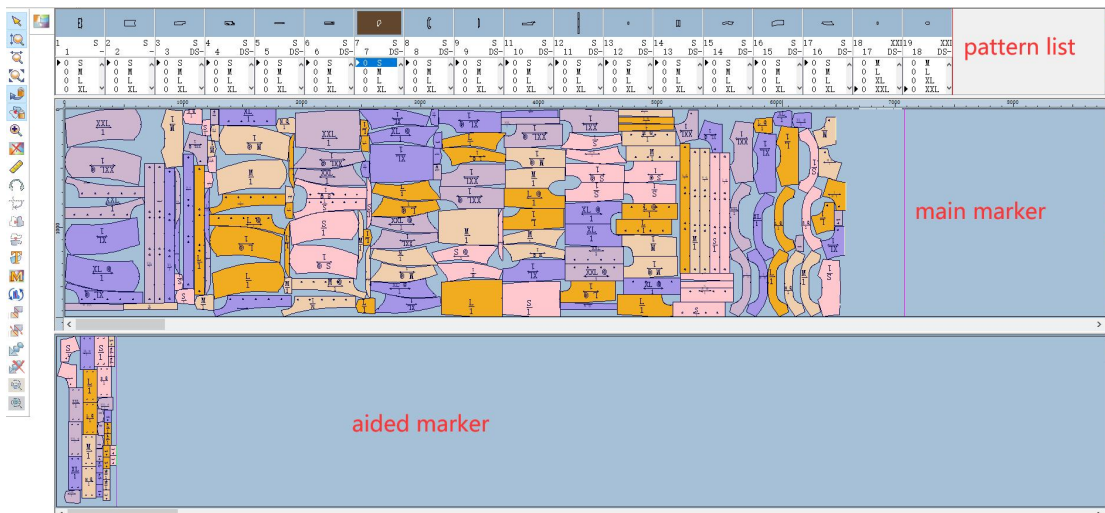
pattern list

1 S 1 -
2 S 2 -
3 S 3 DS-
4 S 4 DS-
5 S 5 DS-
6 S 6 DS-
7 S 7 DS-
8 S 8 DS-
9 S 9 DS-
10 S 10 DS-
11 S 11 DS-
12 S 12 DS-
13 S 13 DS-
14 S 14 DS-
15 S 15 DS-
16 S 16 DS-
17 S 17 DS-
18 XXL 18 DS-
19 XXL 18 DS-

main marker

aided marker